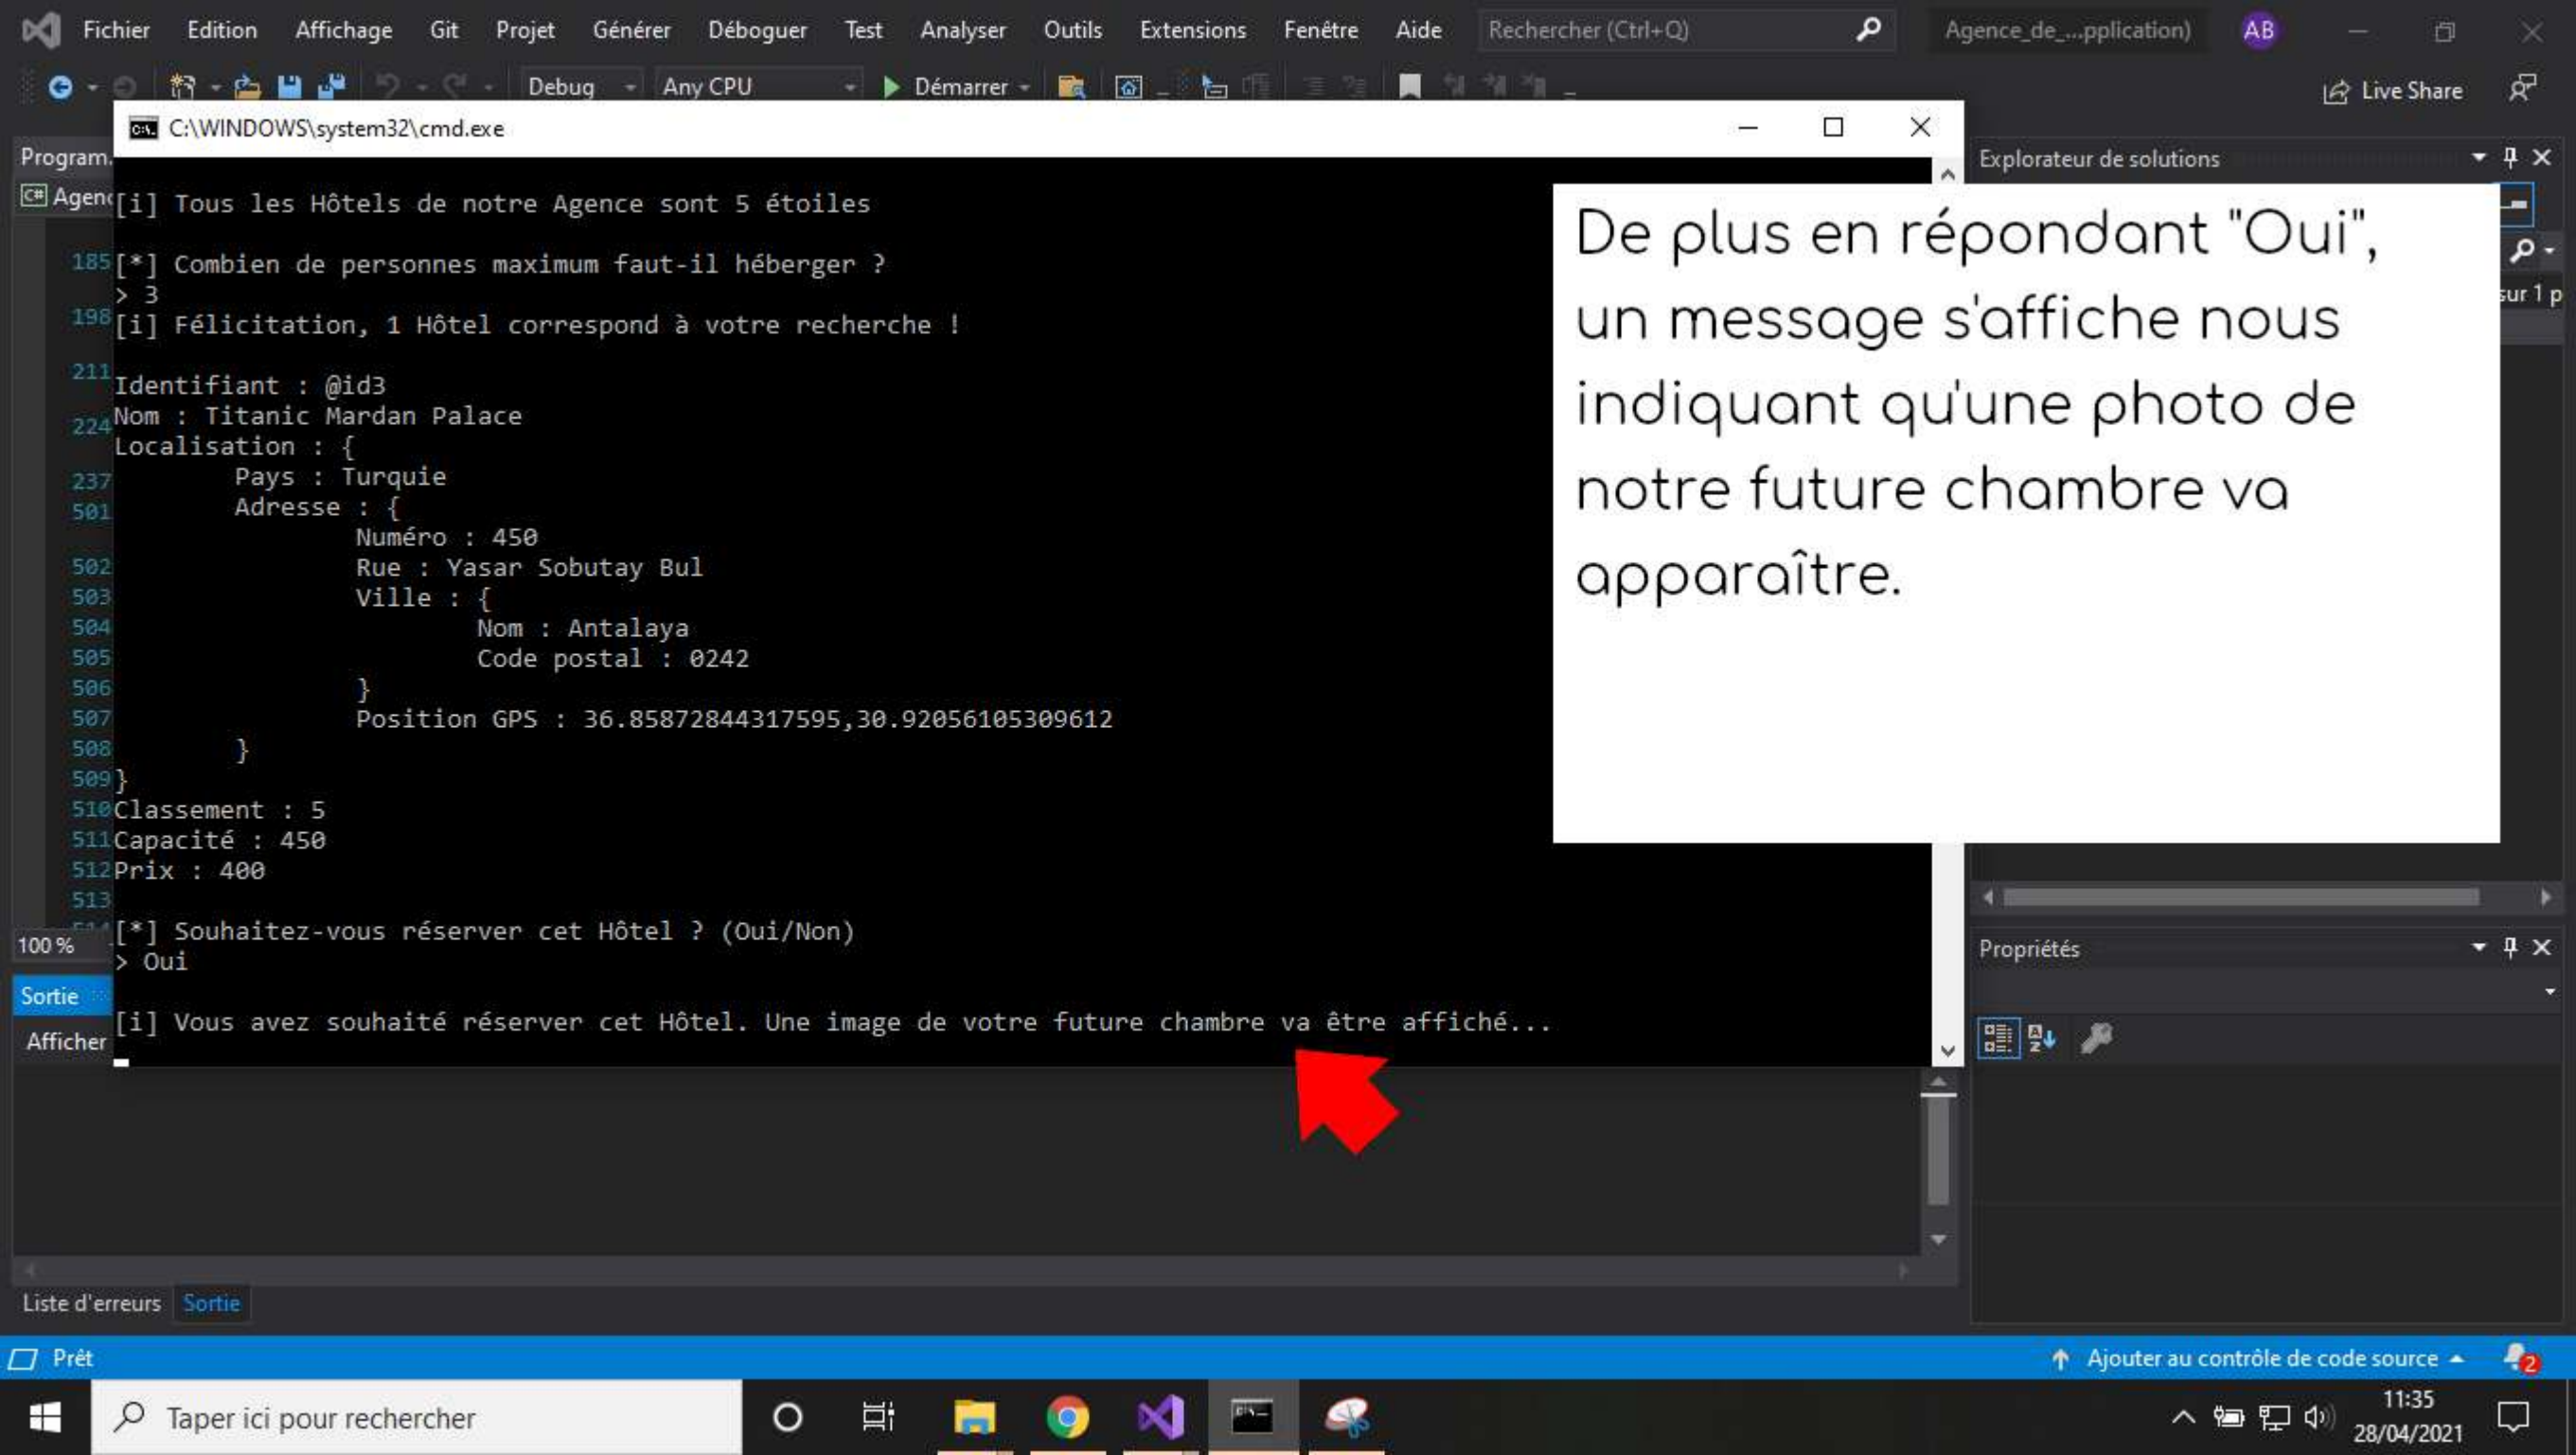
Fichier Edition Affichage Git Projet Générer Déboguer Test Analyser Outils Extensions Fenêtre Aide Rechercher (Ctrl+Q) Agence_de_...pplication) AB

Debug Any CPU Démarrer Live Share

C:\WINDOWS\system32\cmd.exe

Program. Agenc

[i] Tous les Hôtels de notre Agence sont 5 étoiles

185 [*] Combien de personnes maximum faut-il héberger ?
> 3
198 [i] Félicitation, 1 Hôtel correspond à votre recherche !

211
Identifiant : @id3
224 Nom : Titanic Mardan Palace
Localisation : {
237 Pays : Turquie
501 Adresse : {
Numéro : 450
502 Rue : Yasar Sobutay Bul
503 Ville : {
504 Nom : Antalaya
505 Code postal : 0242
506 }
507 Position GPS : 36.85872844317595,30.92056105309612
508 }
509 }
510 Classement : 5
511 Capacité : 450
512 Prix : 400
513
[*] Souhaitez-vous réserver cet Hôtel ? (Oui/Non)
> Oui

[i] Vous avez souhaité réserver cet Hôtel. Une image de votre future chambre va être affiché...

De plus en répondant "Oui", un message s'affiche nous indiquant qu'une photo de notre future chambre va apparaître.

Explorateur de solutions
sur 1 p
Propriétés

100 %
Sortie
Afficher

Liste d'erreurs Sortie

Prêt
Ajouter au contrôle de code source

Taper ici pour rechercher
11:35
28/04/2021